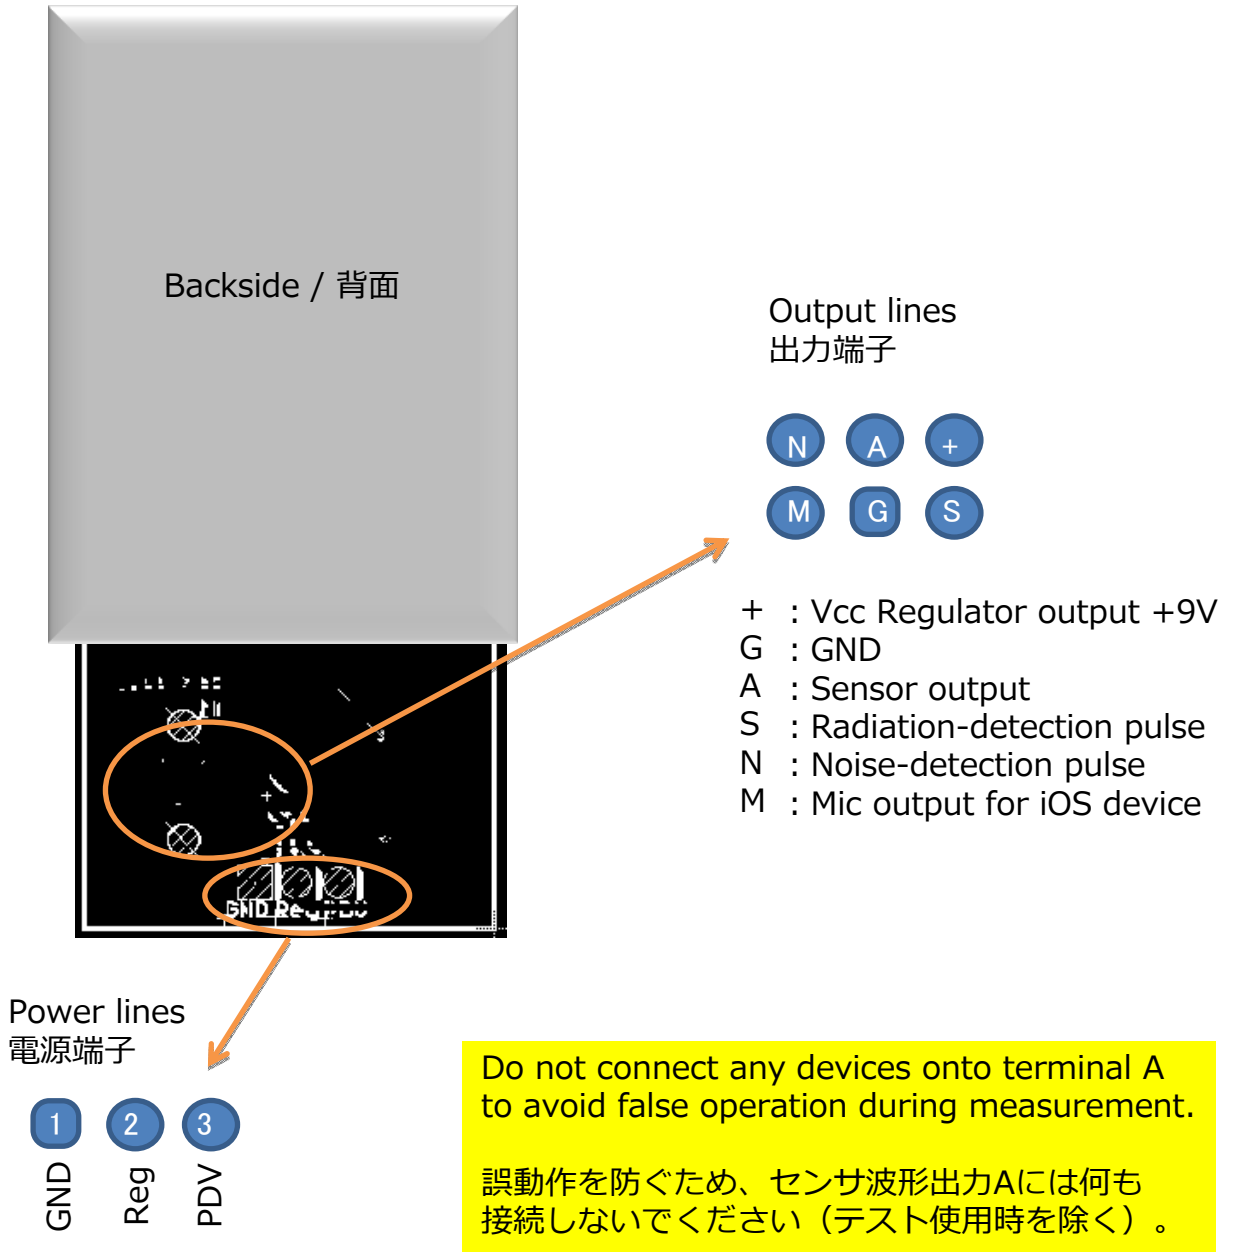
Backside / 背面

Output lines
出力端子

N A +
M G S

+ : Vcc Regulator output +9V
G : GND
A : Sensor output
S : Radiation-detection pulse
N : Noise-detection pulse
M : Mic output for iOS device

+

GND Reg PDV

Power lines
電源端子

1 2 3
GND Reg PDV

Do not connect any devices onto terminal A to avoid false operation during measurement.

誤動作を防ぐため、センサ波形出力Aには何も接続しないでください（テスト使用時を除く）。